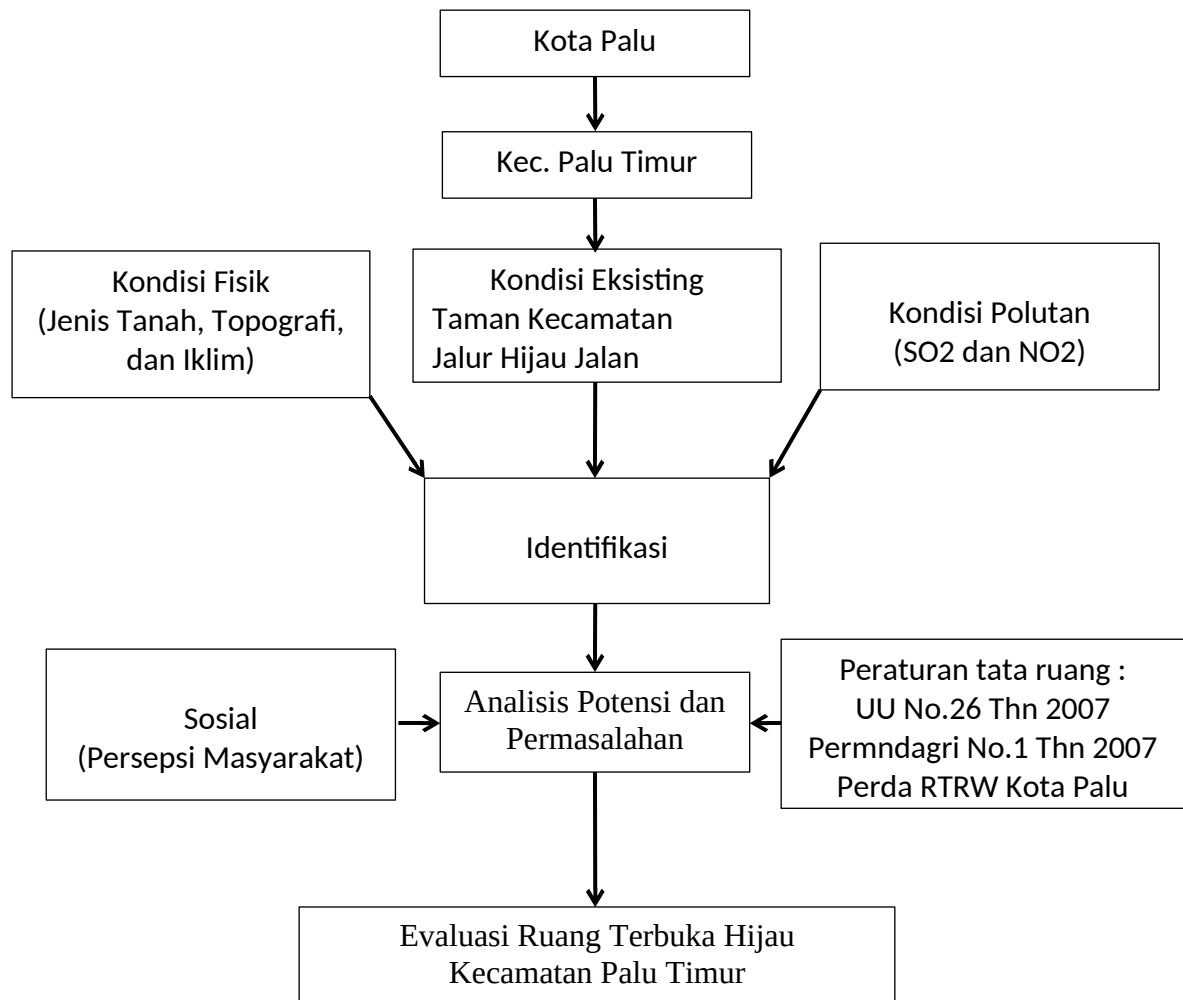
Kota Palu

Kec. Palu Timur

Kondisi Fisik
(Jenis Tanah, Topografi, dan Iklim)

Kondisi Eksisting
Taman Kecamatan
Jalur Hijau Jalan

Kondisi Polutan
(SO2 dan NO2)

Identifikasi

Sosial
(Persepsi Masyarakat)

Analisis Potensi dan Permasalahan

Peraturan tata ruang :
UU No.26 Thn 2007
Permndagri No.1 Thn 2007
Perda RTRW Kota Palu

Evaluasi Ruang Terbuka Hijau
Kecamatan Palu Timur